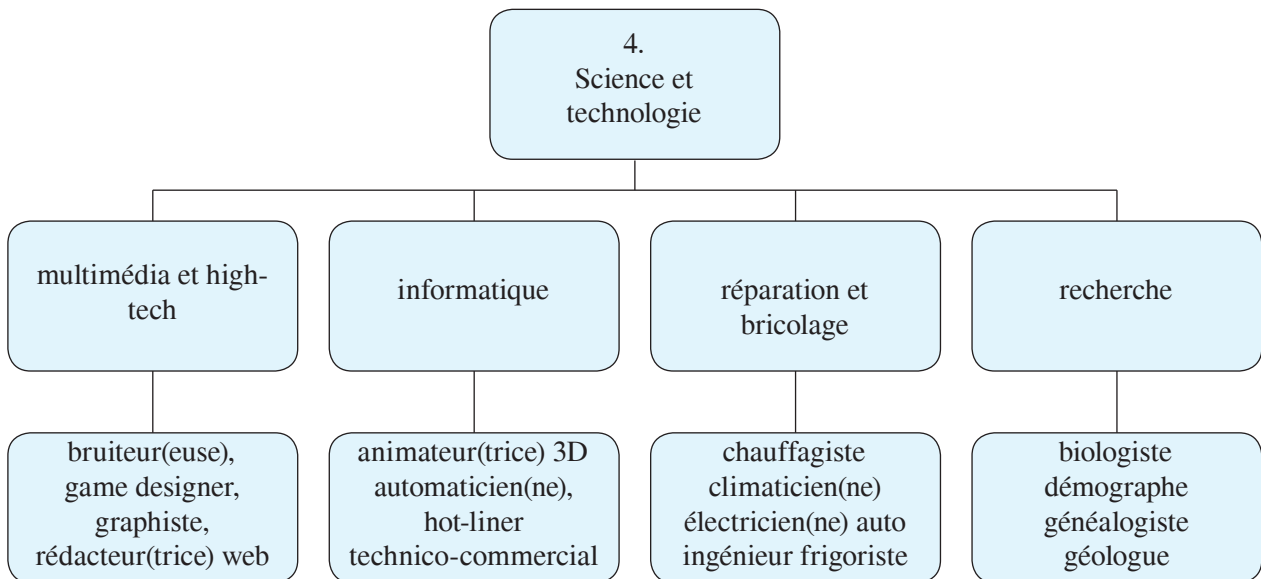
4.
Science et technologie

multimédia et high-tech

informatique

réparation et bricolage

recherche

bruiteur(euse), game designer, graphiste, rédacteur(trice) web

animateur(trice) 3D automaticien(ne), hot-liner technico-commercial

chauffagiste climaticien(ne) électricien(ne) auto ingénieur frigoriste

biologiste démographe généalogiste géologue